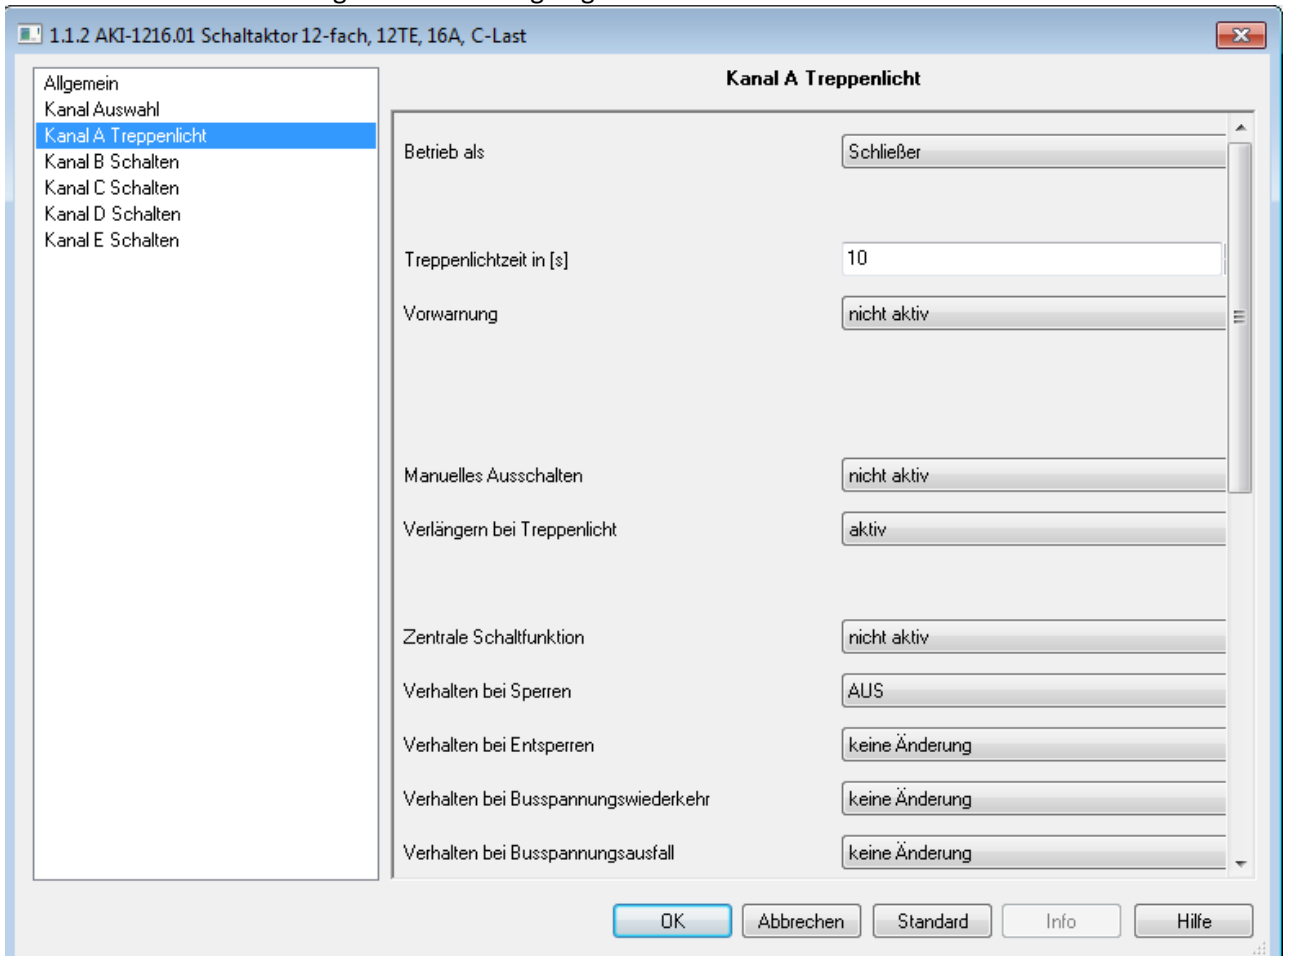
1.1.2 AKI-1216.01 Schaltaktor 12-fach, 12TE, 16A, C-Last

Allgemein
Kanal Auswahl
Kanal A Treppenlicht
Kanal B Schalten
Kanal C Schalten
Kanal D Schalten
Kanal E Schalten

Kanal A Treppenlicht

Betrieb als | Schließer

Treppenlichtzeit in [s] | 10

Vorwarnung | nicht aktiv

Manuelles Ausschalten | nicht aktiv

Verlängern bei Treppenlicht | aktiv

Zentrale Schaltfunktion | nicht aktiv

Verhalten bei Sperren | AUS

Verhalten bei Entsperren | keine Änderung

Verhalten bei Busspannungswiederkehr | keine Änderung

Verhalten bei Busspannungsausfall | keine Änderung

OK
Abbrechen
Standard
Info
Hilfe